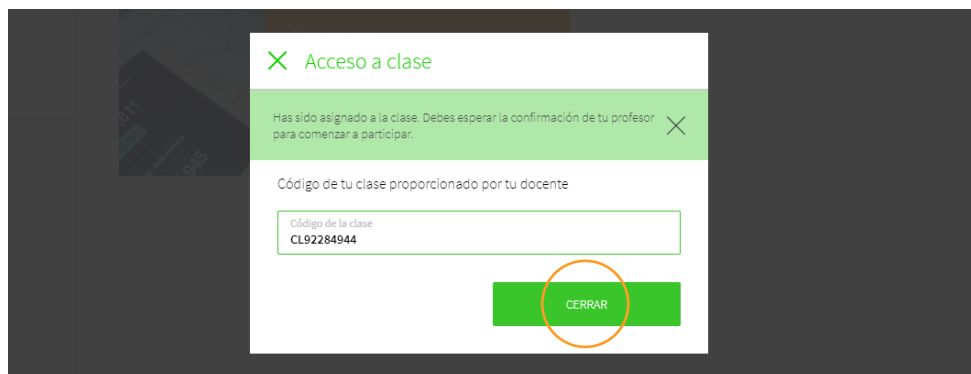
Acceso a clase

Has sido asignado a la clase. Debes esperar la confirmación de tu profesor para comenzar a participar.

Código de tu clase proporcionado por tu docente

Código de la clase
CL92284944

CERRAR